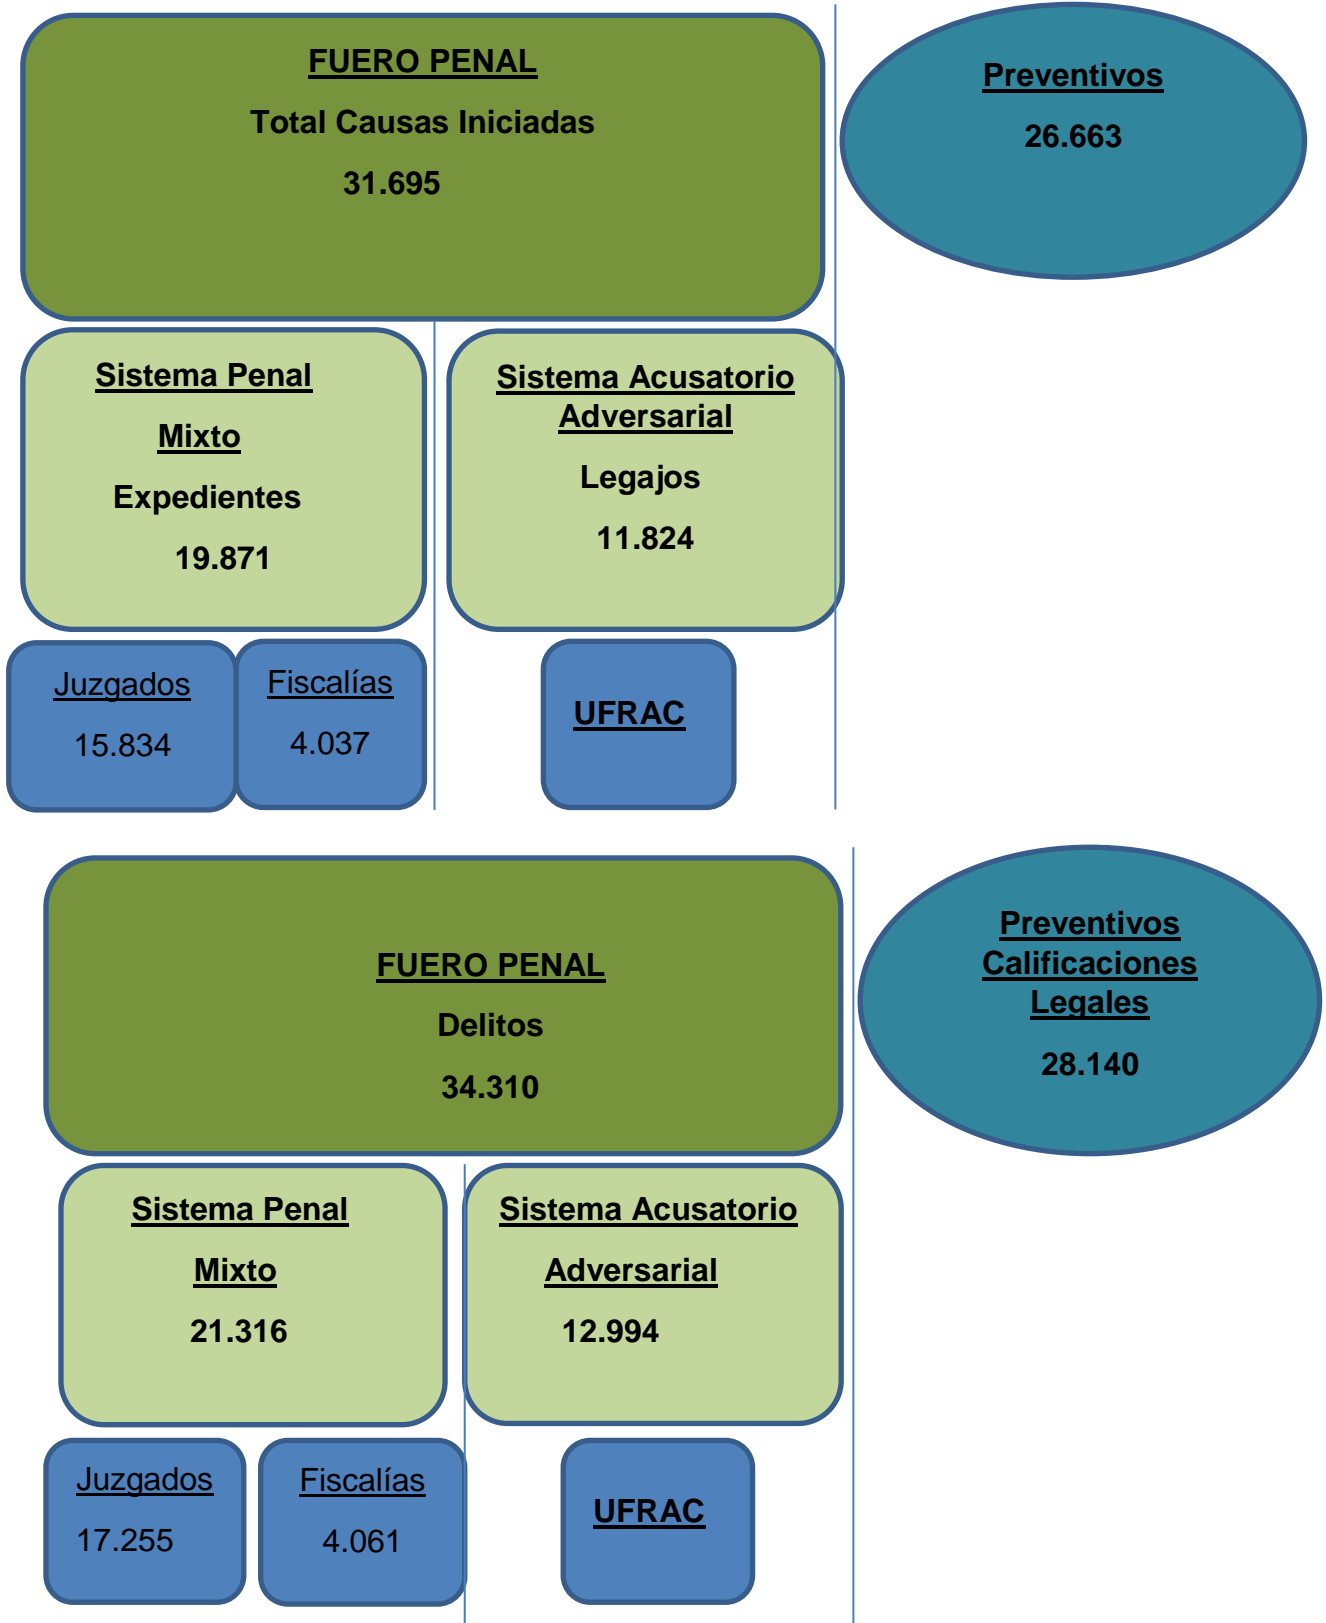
FUERO PENAL

Total Causas Iniciadas

31.695

Preventivos

26.663

Sistema Penal

Mixto

Expedientes

19.871

Sistema Acusatorio Adversarial

Legajos

11.824

Juzgados

15.834

Fiscalías

4.037

UFRAC

FUERO PENAL

Delitos

34.310

Preventivos Calificaciones Legales

28.140

Sistema Penal

Mixto

21.316

Sistema Acusatorio

Adversarial

12.994

Juzgados

17.255

Fiscalías

4.061

UFRAC